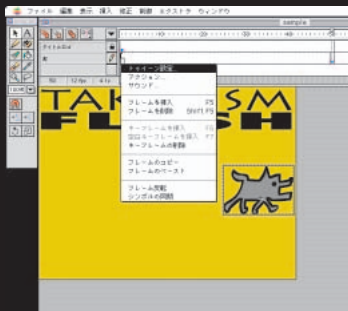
ファイル 編集 表示 挿入 修正 制御 エクストラ ウィンドウ

sample

タイトル

背

12 fps

トゥイーン設定
アクション...
サウンド...

フレームを挿入 F5
フレームを削除 Shift F5

キーフレームを挿入 F6
空白キーフレームを挿入
キーフレームの削除

フレームのコピー
フレームのペースト

フレーム反転
シンボルの同期

TAK SM
FL SH